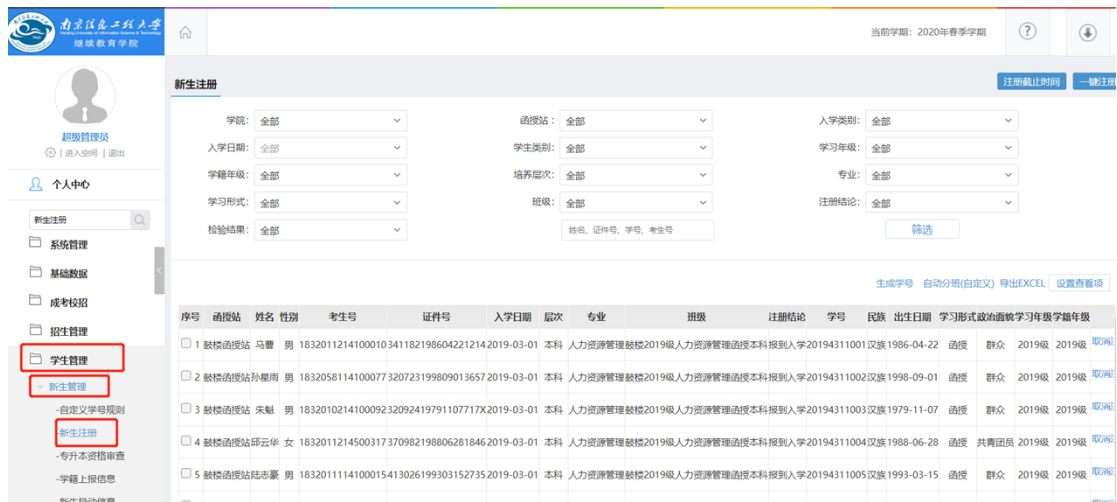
南京信息工程大学
Nanjing University of Information Science & Technology
继续教育学院

超级管理员
进入空间 | 退出

个人中心

新生注册

系统管理
基础数据
成考校招
招生管理
学生管理
新生管理
-自定义学号规则
-新生注册
-专升本资格审查
-学籍上报信息

当前学期：2020年春季学期

新生注册

注册截止时间
一键注册

学院：全部
函授站：全部
入学类别：全部
入学日期：全部
学生类别：全部
学习年级：全部
学籍年级：全部
培养层次：全部
专业：全部
学习形式：全部
班级：全部
注册结论：全部
检验结果：全部
姓名、证件号、学号、考生号
筛选

生成学号 自动分班(自定义) 导出EXCEL 设置查看项

| 序号 | 函授站 | 姓名 | 性别 | 考生号 | 证件号 | 入学日期 | 层次 | 专业 | 班级 | 注册结论 | 学号 | 民族 | 出生日期 | 学习形式 | 政治面貌 | 学习年级 | 学籍年级 | |
|---|---|---|---|---|---|---|---|---|---|---|---|---|---|---|---|---|---|---|
| 1 | 鼓楼函授站 | 马曹 | 男 | 18320112141000103 | 411821986042212143 | 2019-03-01 | 本科 | 人力资源管理 | 鼓楼2019级人力资源管理函授本科 | 报到入学 | 20194311001 | 汉族 | 1986-04-22 | 函授 | 群众 | 2019级 | 2019级 | 取消 |
| 2 | 鼓楼函授站 | 孙星雨 | 男 | 18320581141000773 | 20723199809013657 | 2019-03-01 | 本科 | 人力资源管理 | 鼓楼2019级人力资源管理函授本科 | 报到入学 | 20194311002 | 汉族 | 1998-09-01 | 函授 | 群众 | 2019级 | 2019级 | 取消 |
| 3 | 鼓楼函授站 | 朱魁 | 男 | 18320102141000923 | 2092419791107717X | 2019-03-01 | 本科 | 人力资源管理 | 鼓楼2019级人力资源管理函授本科 | 报到入学 | 20194311003 | 汉族 | 1979-11-07 | 函授 | 群众 | 2019级 | 2019级 | 取消 |
| 4 | 鼓楼函授站 | 邱云华 | 女 | 18320112145003173 | 70982198806281846 | 2019-03-01 | 本科 | 人力资源管理 | 鼓楼2019级人力资源管理函授本科 | 报到入学 | 20194311004 | 汉族 | 1988-06-28 | 函授 | 共青团员 | 2019级 | 2019级 | 取消 |
| 5 | 鼓楼函授站 | 陆志豪 | 男 | 18320111141000154 | 13026199303152735 | 2019-03-01 | 本科 | 人力资源管理 | 鼓楼2019级人力资源管理函授本科 | 报到入学 | 20194311005 | 汉族 | 1993-03-15 | 函授 | 群众 | 2019级 | 2019级 | 取消 |